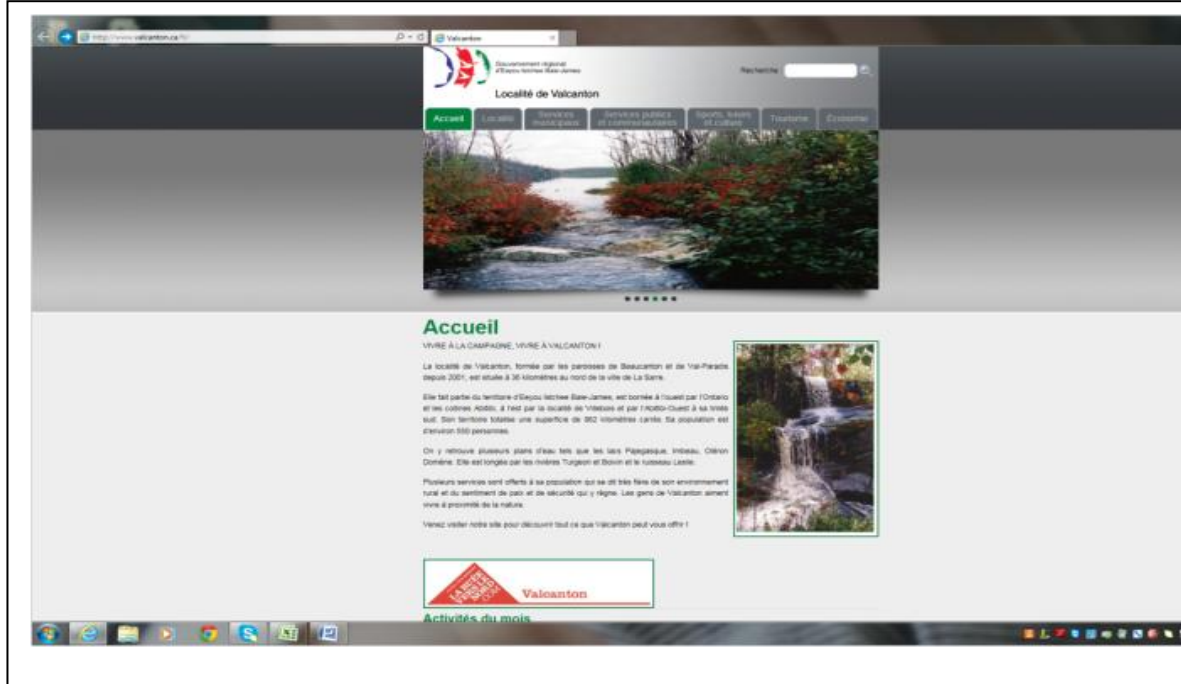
http://www.valcanton.ca/fr/

Valcanton

Gouvernement régional d'Eeyou Istchee Baie-James

Localité de Valcanton

Recherche

Accueil | Localité | Services municipaux | Services publics et communautaires | Sports, loisirs et culture | Tourisme | Économie

Accueil

VIVRE À LA CAMPAGNE, VIVRE À VALCANTON !

La localité de Valcanton, formée par les paroisses de Beaucanton et de Val-Paradis depuis 2001, est située à 36 kilomètres au nord de la ville de La Sarre.

Elle fait partie du territoire d'Eeyou Istchee Baie-James, est bornée à l'ouest par l'Ontario et les collines Abitibi, à l'est par la localité de Villebois et par l'Abitibi-Ouest à sa limite sud. Son territoire totalise une superficie de 562 kilomètres carrés. Sa population est d'environ 550 personnes.

On y retrouve plusieurs plans d'eau tels que les lacs Pajegasque, Imbeau, Oléron Doméne. Elle est longée par les rivières Turgeon et Boivin et le ruisseau Leslie.

Plusieurs services sont offerts à sa population qui se dit très fière de son environnement rural et du sentiment de paix et de sécurité qui y règne. Les gens de Valcanton aiment vivre à proximité de la nature.

Venez visiter notre site pour découvrir tout ce que Valcanton peut vous offrir !

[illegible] Valcanton

Activités du mois